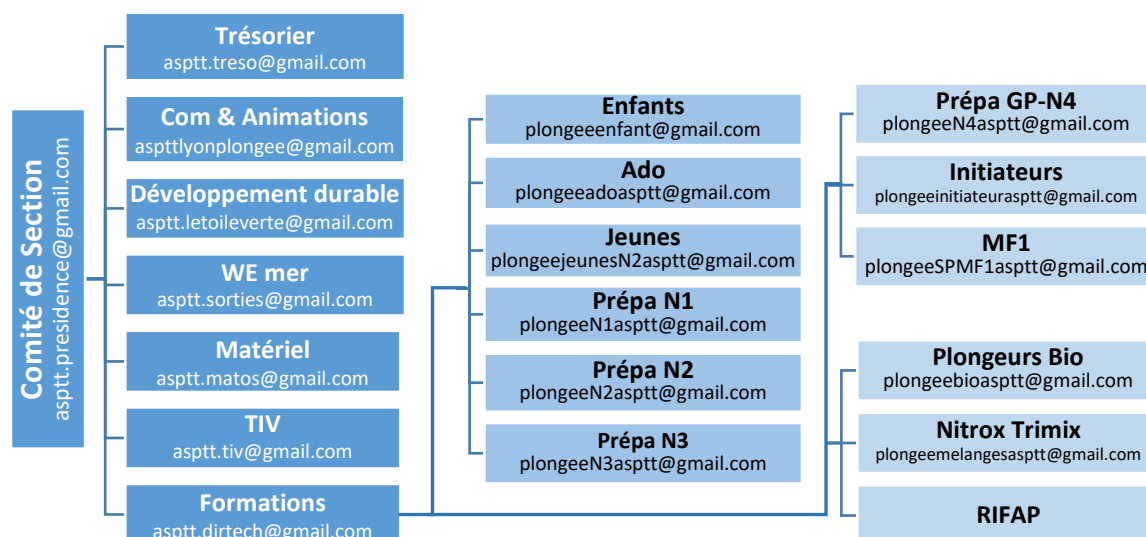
Comité de Section
asptt.presidence@gmail.com

Trésorier
asptt.treso@gmail.com

Com & Animations
aspttlyonplongee@gmail.com

Développement durable
asptt.letoileverte@gmail.com

WE mer
asptt.sorties@gmail.com

Matériel
asptt.matos@gmail.com

TIV
asptt.tiv@gmail.com

Formations
asptt.dirtech@gmail.com

Enfants
plongeeenfant@gmail.com

Ado
plongeeadoasptt@gmail.com

Jeunes
plongeejeunesN2asptt@gmail.com

Prépa N1
plongeeN1asptt@gmail.com

Prépa N2
plongeeN2asptt@gmail.com

Prépa N3
plongeeN3asptt@gmail.com

Prépa GP-N4
plongeeN4asptt@gmail.com

Initiateurs
plongeeinitiateurasptt@gmail.com

MF1
plongeeSPMF1asptt@gmail.com

Plongeurs Bio
plongeebioasptt@gmail.com

Nitrox Trimix
plongeemelangesasptt@gmail.com

RIFAP